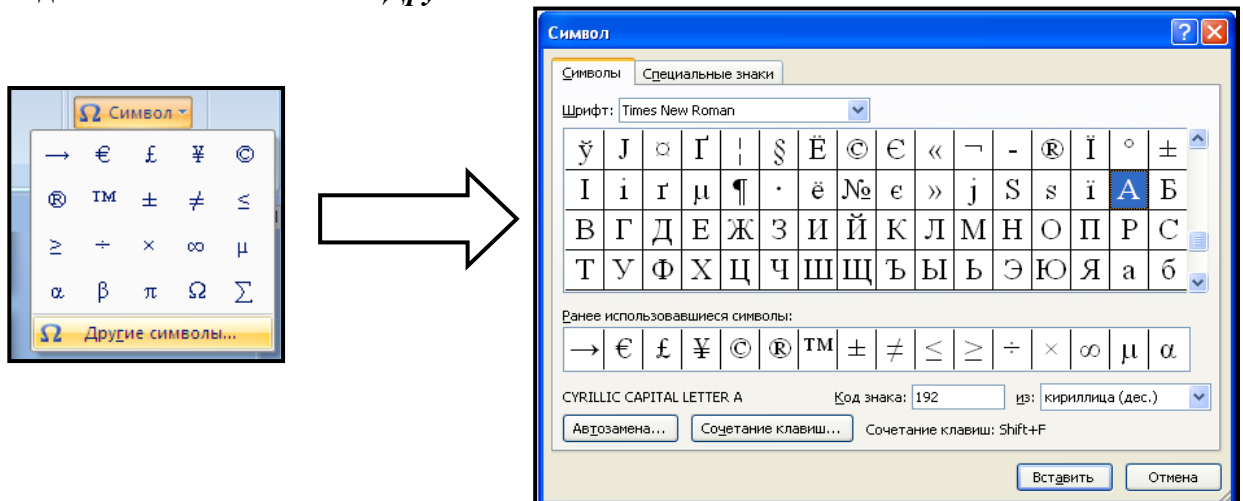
Ω Символ

| → | € | £ | ¥ | © |
|---|---|---|---|---|
| ® | ™ | ± | ≠ | ≤ |
| ≥ | ÷ | × | ∞ | µ |
| α | β | π | Ω | ∑ |

Ω Другие символы...

Символ

Символы | Специальные знаки

Шрифт: Times New Roman

| ў | Ј | ¤ | Ґ | ¦ | § | Ё | © | Є | « | ¬ | - | ® | Ї | ° | ± |
|---|---|---|---|---|---|---|---|---|---|---|---|---|---|---|---|
| І | і | ґ | µ | ¶ | · | ё | № | є | » | ј | Ѕ | ѕ | ї | А | Б |
| В | Г | Д | Е | Ж | З | И | Й | К | Л | М | Н | О | П | Р | С |
| Т | У | Ф | Х | Ц | Ч | Ш | Щ | Ъ | Ы | Ь | Э | Ю | Я | а | б |

Ранее использовавшиеся символы:

| → | € | £ | ¥ | © | ® | ™ | ± | ≠ | ≤ | ≥ | ÷ | × | ∞ | µ | α |
|---|---|---|---|---|---|---|---|---|---|---|---|---|---|---|---|

CYRILLIC CAPITAL LETTER A

Код знака: 192 из: кириллица (дес.)

Автозамена... Сочетание клавиш... Сочетание клавиш: Shift+F

Вставить Отмена